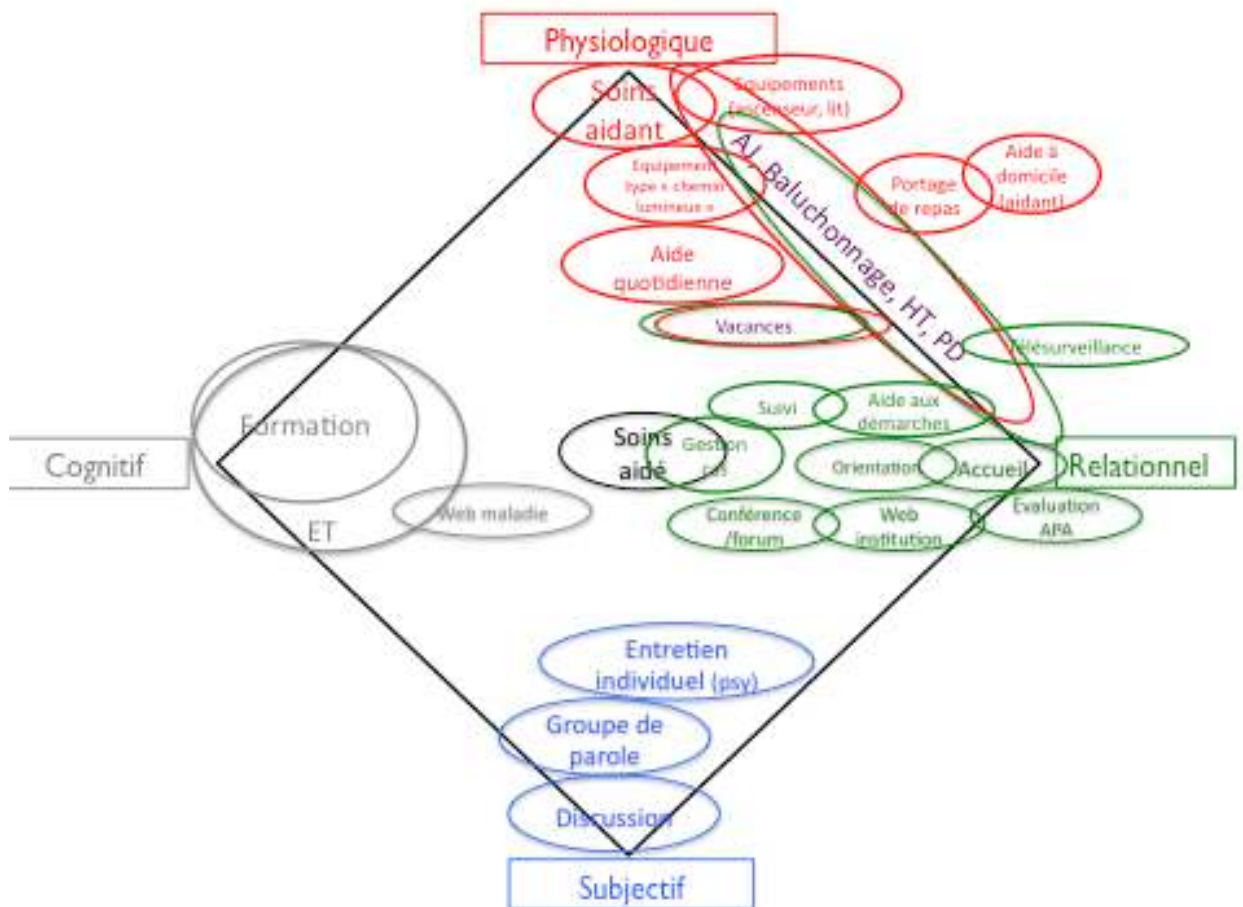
Physiologique

Soins aidant

Equipements (ascenseur, lit)

Equipement type « chemin lumineux »

AJ, Baluchonnage, HT, PD

Portage de repas

Aide à domicile (aidant)

Aide quotidienne

Vacances

Télésurveillance

Formation

Cognitif

ET

Web maladie

Suivi

Aide aux démarches

Soins aidé

Gestion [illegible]

Orientation

Accueil

Relationnel

Conférence /forum

Web institution

Evaluation APA

Entretien individuel (psy)

Groupe de parole

Discussion

Subjectif